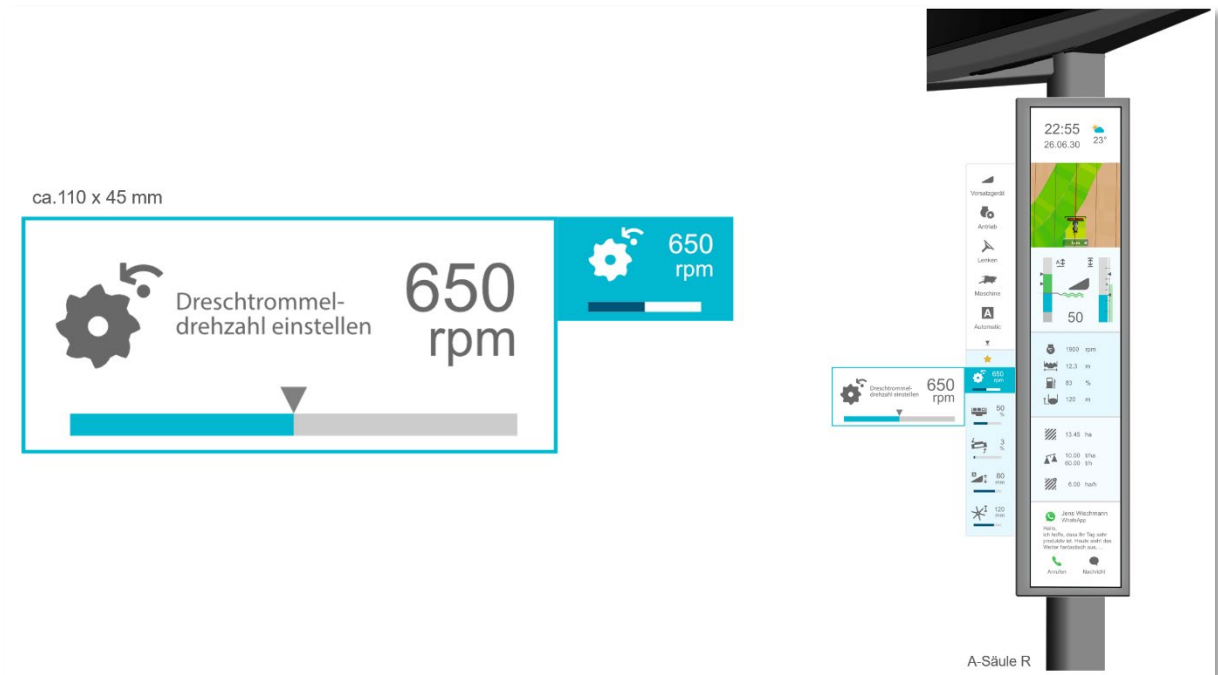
ca.110 x 45 mm

Dreschtrommeldrehzahl einstellen

650
rpm

650
rpm

22:55
26.06.30
23°

Vorsatzgerät
Antrieb
Lenken
Maschine
Automatic

50

Dreschtrommeldrehzahl einstellen
650
rpm

650
rpm

50
%

3
%

80
mm

120
mm

1900 rpm
12.3 m
83 %
120 m

13.45 ha

10.00 t/ha
60.00 t/h

6.00 ha/h

Jens Wischmann
WhatsApp
Hallo,
ich hoffe, dass Ihr Tag sehr produktiv ist. Heute sieht das Wetter fantastisch aus, ...

Anrufen
Nachricht

A-Säule R